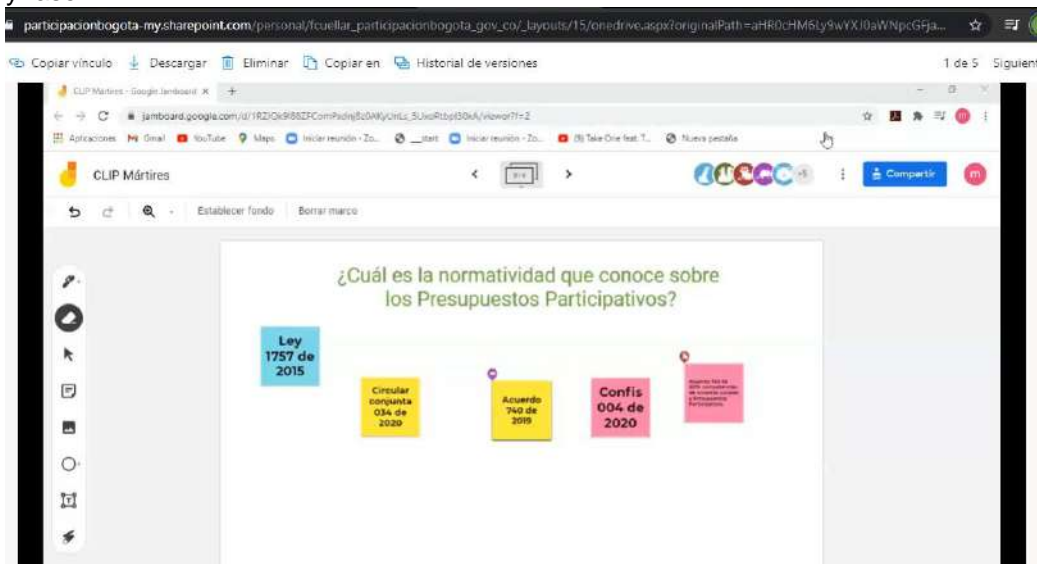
participacionbogota-my.sharepoint.com/personal/fcuellar_participacionbogota_gov_co/_layouts/15/onedrive.aspx?originalPath=aHR0cHM6Ly9wYXJ0aWNpcGFja...

Copiar vínculo   Descargar   Eliminar   Copiar en   Historial de versiones   1 de 5   Siguiente

CLIP Mártires - Google Jamboard

jamboard.google.com/d/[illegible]/viewer?f=2

Aplicaciones   Gmail   YouTube   Maps   Iniciar reunión - Zo...   _start   Iniciar reunión - Zo...   (9) Take One feat. T...   Nueva pestaña

CLIP Mártires

Compartir

Establecer fondo   Borrar marco

¿Cuál es la normatividad que conoce sobre los Presupuestos Participativos?

Ley 1757 de 2015

Circular conjunta 034 de 2020

Acuerdo 740 de 2019

Confis 004 de 2020

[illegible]